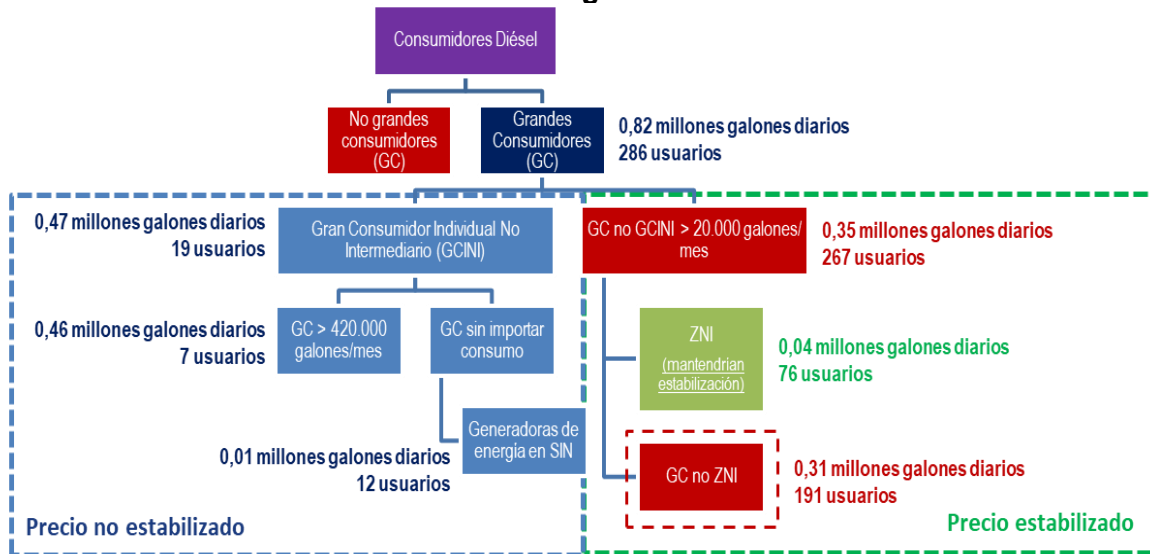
Consumidores Diésel

No grandes consumidores (GC)

Grandes Consumidores (GC)

0,82 millones galones diarios
286 usuarios

0,47 millones galones diarios
19 usuarios

Gran Consumidor Individual No Intermediario (GCINI)

GC no GCINI > 20.000 galones/ mes

0,35 millones galones diarios
267 usuarios

0,46 millones galones diarios
7 usuarios

GC > 420.000 galones/mes

GC sin importar consumo

ZNI
(mantendrían estabilización)

0,04 millones galones diarios
76 usuarios

Generadoras de energía en SIN

0,01 millones galones diarios
12 usuarios

GC no ZNI

0,31 millones galones diarios
191 usuarios

Precio no estabilizado

Precio estabilizado